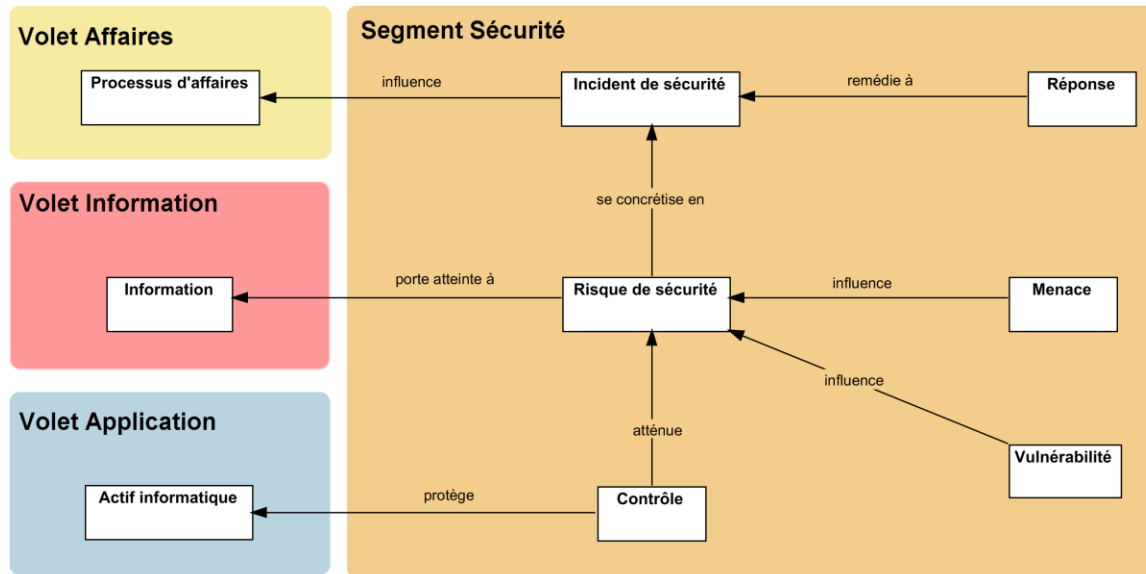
Volet Affaires

Processus d'affaires

Volet Information

Information

Volet Application

Actif informatique

Segment Sécurité

influence

Incident de sécurité

remédie à

Réponse

se concrétise en

porte atteinte à

Risque de sécurité

influence

Menace

influence

Vulnérabilité

atténue

protège

Contrôle